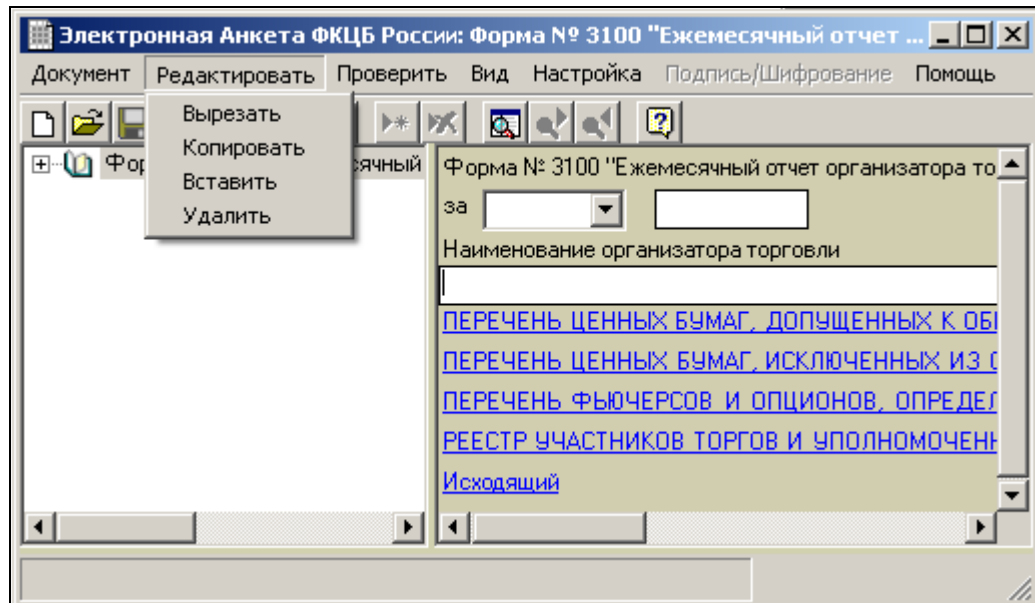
Электронная Анкета ФКЦБ России: Форма № 3100 "Ежемесячный отчет ...

Документ Редактировать Проверить Вид Настройка Подпись/Шифрование Помощь

Вырезать
Копировать
Вставить
Удалить

Фор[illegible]сячный

Форма № 3100 "Ежемесячный отчет организатора то

за

Наименование организатора торговли

ПЕРЕЧЕНЬ ЦЕННЫХ БУМАГ, ДОПУЩЕННЫХ К ОБ

ПЕРЕЧЕНЬ ЦЕННЫХ БУМАГ, ИСКЛЮЧЕННЫХ ИЗ

ПЕРЕЧЕНЬ ФЬЮЧЕРСОВ И ОПЦИОНОВ, ОПРЕДЕЛ

РЕЕСТР УЧАСТНИКОВ ТОРГОВ И УПОЛНОМОЧЕНН

Исходящий